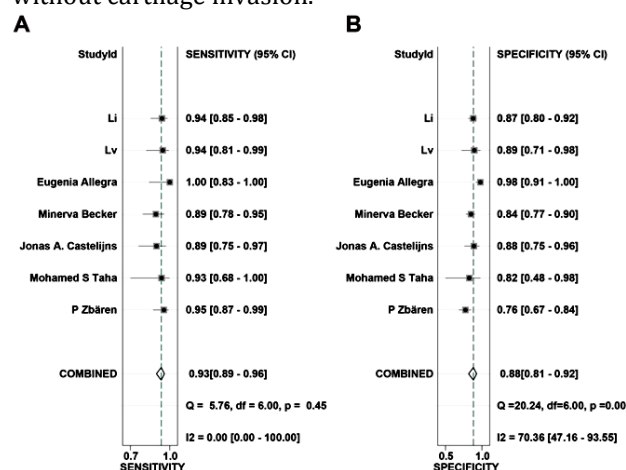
without cartilage invasion.

A

| StudyId | SENSITIVITY (95% CI) |
|---|---|
| Li | 0.94 [0.85 - 0.98] |
| Lv | 0.94 [0.81 - 0.99] |
| Eugenia Allegra | 1.00 [0.83 - 1.00] |
| Minerva Becker | 0.89 [0.78 - 0.95] |
| Jonas A. Castelijns | 0.89 [0.75 - 0.97] |
| Mohamed S Taha | 0.93 [0.68 - 1.00] |
| P Zbären | 0.95 [0.87 - 0.99] |
| COMBINED | 0.93[0.89 - 0.96] |

Q = 5.76, df = 6.00, p = 0.45

I2 = 0.00 [0.00 - 100.00]

0.7 1.0
SENSITIVITY

B

| StudyId | SPECIFICITY (95% CI) |
|---|---|
| Li | 0.87 [0.80 - 0.92] |
| Lv | 0.89 [0.71 - 0.98] |
| Eugenia Allegra | 0.98 [0.91 - 1.00] |
| Minerva Becker | 0.84 [0.77 - 0.90] |
| Jonas A. Castelijns | 0.88 [0.75 - 0.96] |
| Mohamed S Taha | 0.82 [0.48 - 0.98] |
| P Zbären | 0.76 [0.67 - 0.84] |
| COMBINED | 0.88[0.81 - 0.92] |

Q =20.24, df=6.00, p =0.00

I2 = 70.36 [47.16 - 93.55]

0.5 1.0
SPECIFICITY